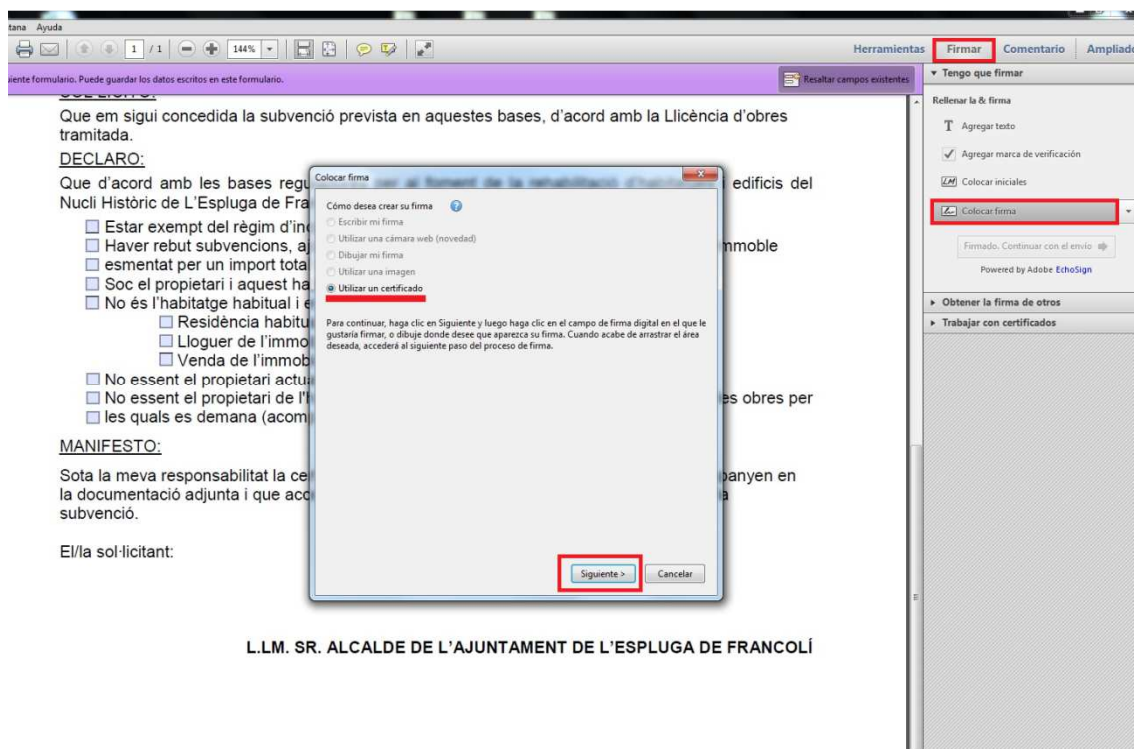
tana Ayuda

1 / 1 144%

Herramientas Firmar Comentario Ampliad

iente formulario. Puede guardar los datos escritos en este formulario.

Resaltar campos existentes

Que em sigui concedida la subvenció prevista en aquestes bases, d'acord amb la Llicència d'obres tramitada.

DECLARO:

Que d'acord amb les bases regu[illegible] edificis del Nucli Històric de L'Espluga de Fra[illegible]

☐ Estar exempt del règim d'in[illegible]
☐ Haver rebut subvencions, aj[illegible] mmoble
☐ esmentat per un import tota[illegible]
☐ Soc el propietari i aquest ha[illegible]
☐ No és l'habitatge habitual i e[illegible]
☐ Residència habitu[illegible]
☐ Lloguer de l'immo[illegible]
☐ Venda de l'immob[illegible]
☐ No essent el propietari actu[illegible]
☐ No essent el propietari de l'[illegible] es obres per
☐ les quals es demana (acom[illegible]

MANIFESTO:

Sota la meva responsabilitat la ce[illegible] panyen en la documentació adjunta i que acc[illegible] subvenció.

El/la sol·licitant:

L.LM. SR. ALCALDE DE L'AJUNTAMENT DE L'ESPLUGA DE FRANCOLÍ

Colocar firma

Cómo desea crear su firma

Escribir mi firma
Utilizar una cámara web (novedad)
Dibujar mi firma
Utilizar una imagen
Utilizar un certificado

Para continuar, haga clic en Siguiente y luego haga clic en el campo de firma digital en el que le gustaría firmar, o dibuje donde desee que aparezca su firma. Cuando acabe de arrastrar el área deseada, accederá al siguiente paso del proceso de firma.

Siguiente > Cancelar

Tengo que firmar

Rellenar la & firma

Agregar texto

Agregar marca de verificación

Colocar iniciales

Colocar firma

Firmado. Continuar con el envío

Powered by Adobe EchoSign

Obtener la firma de otros

Trabajar con certificados